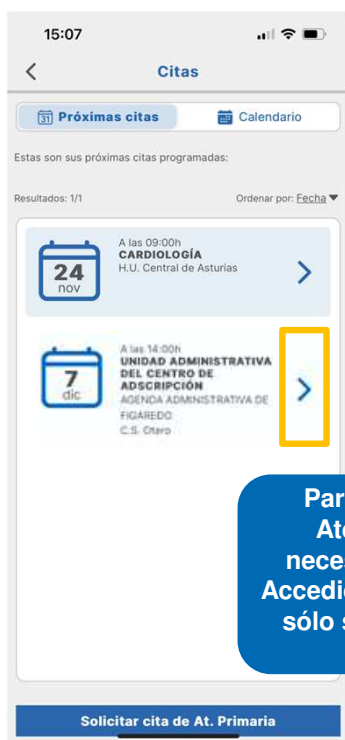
15:07

Citas

31 Próximas citas

Calendario

Estas son sus próximas citas programadas:

Resultados: 1/1

Ordenar por: Fecha

24
nov

A las 09:00h
CARDIOLOGÍA
H.U. Central de Asturias

7
dic

A las 14:00h
UNIDAD ADMINISTRATIVA DEL CENTRO DE ADSCRIPCIÓN
AGENDA ADMINISTRATIVA DE FIGAREDO
C.S. Otero

Par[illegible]
At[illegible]
nece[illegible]
Accedi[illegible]
sólo s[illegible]

Solicitar cita de At. Primaria